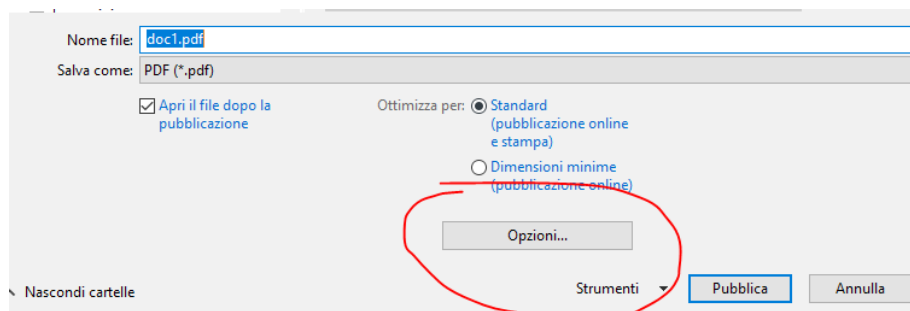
Nome file: doc1.pdf
Salva come: PDF (*.pdf)

Apri il file dopo la pubblicazione

Ottimizza per: Standard (pubblicazione online e stampa)

Dimensioni minime (pubblicazione online)

Opzioni...

Nascondi cartelle

Strumenti

Pubblica

Annulla